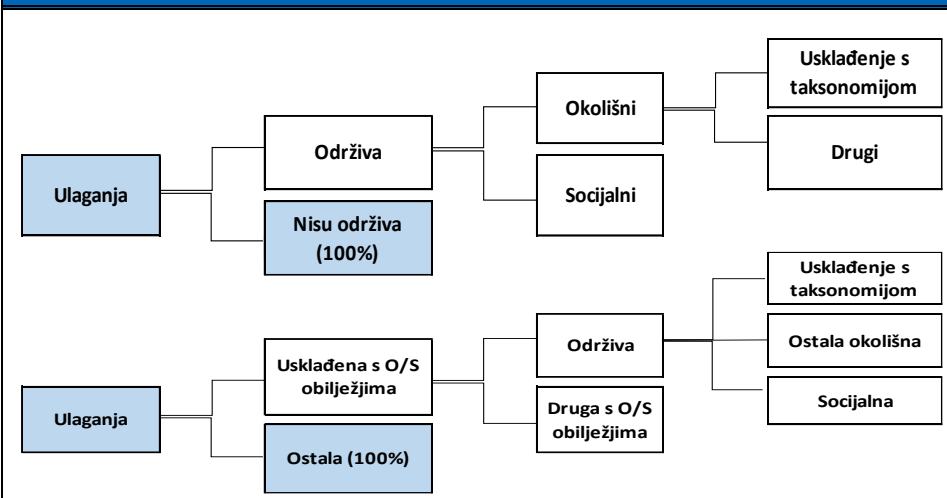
Ulaganja

Održiva

Nisu održiva (100%)

Okolišni

Socijalni

Usklađenje s taksonomijom

Drugi

Ulaganja

Usklađena s O/S obilježjima

Ostala (100%)

Održiva

Druga s O/S obilježjima

Usklađenje s taksonomijom

Ostala okolišna

Socijalna